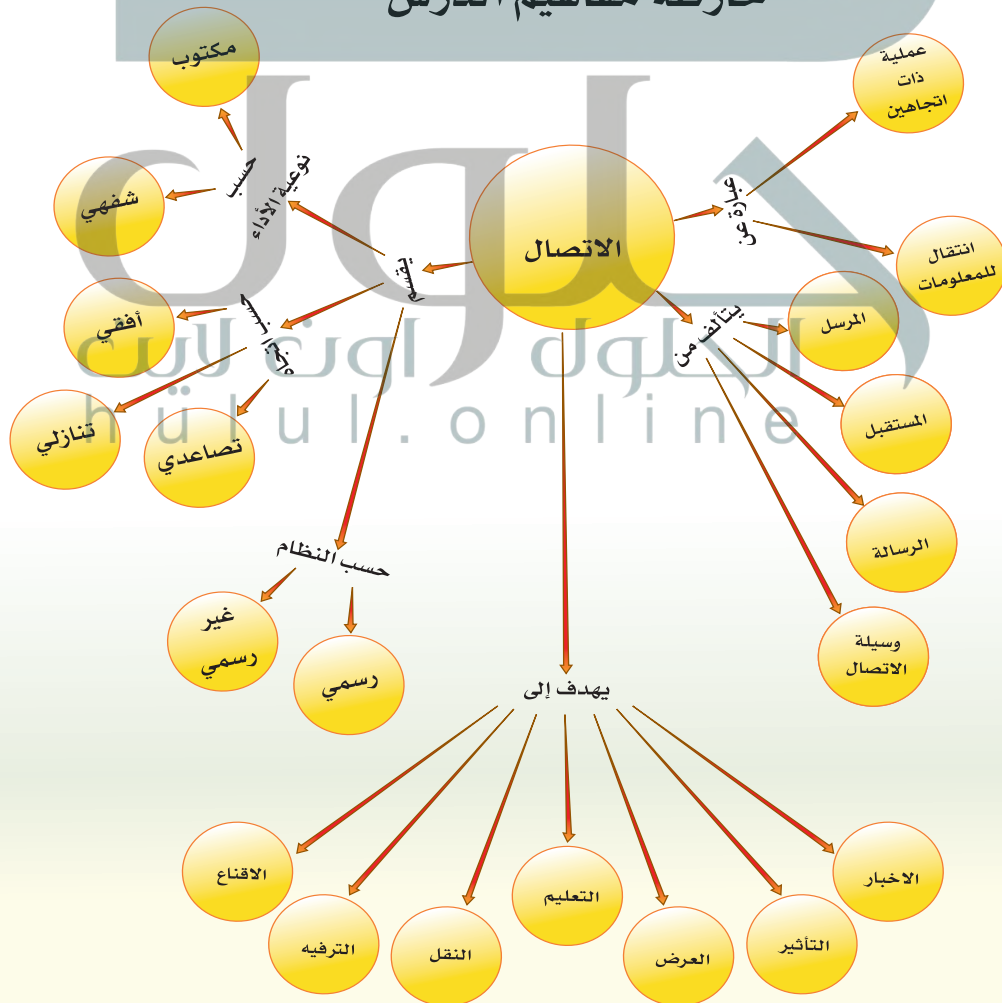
خارطة مفاهيم الدرس

الاتصال

عبارة عن
عملية ذات اتجاهين
انتقال للمعلومات

يتألف من
المرسل
المستقبل
الرسالة
وسيلة الاتصال

يقسم
حسب نوعية الأداء
مكتوب
شفهي

حسب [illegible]
أفقي
تنازلي
تصاعدي

حسب النظام
غير رسمي
رسمي

يهدف إلى
الاقناع
الترفيه
النقل
التعليم
العرض
التأثير
الاخبار

حلول
الحلول اونلاين
hulul.online